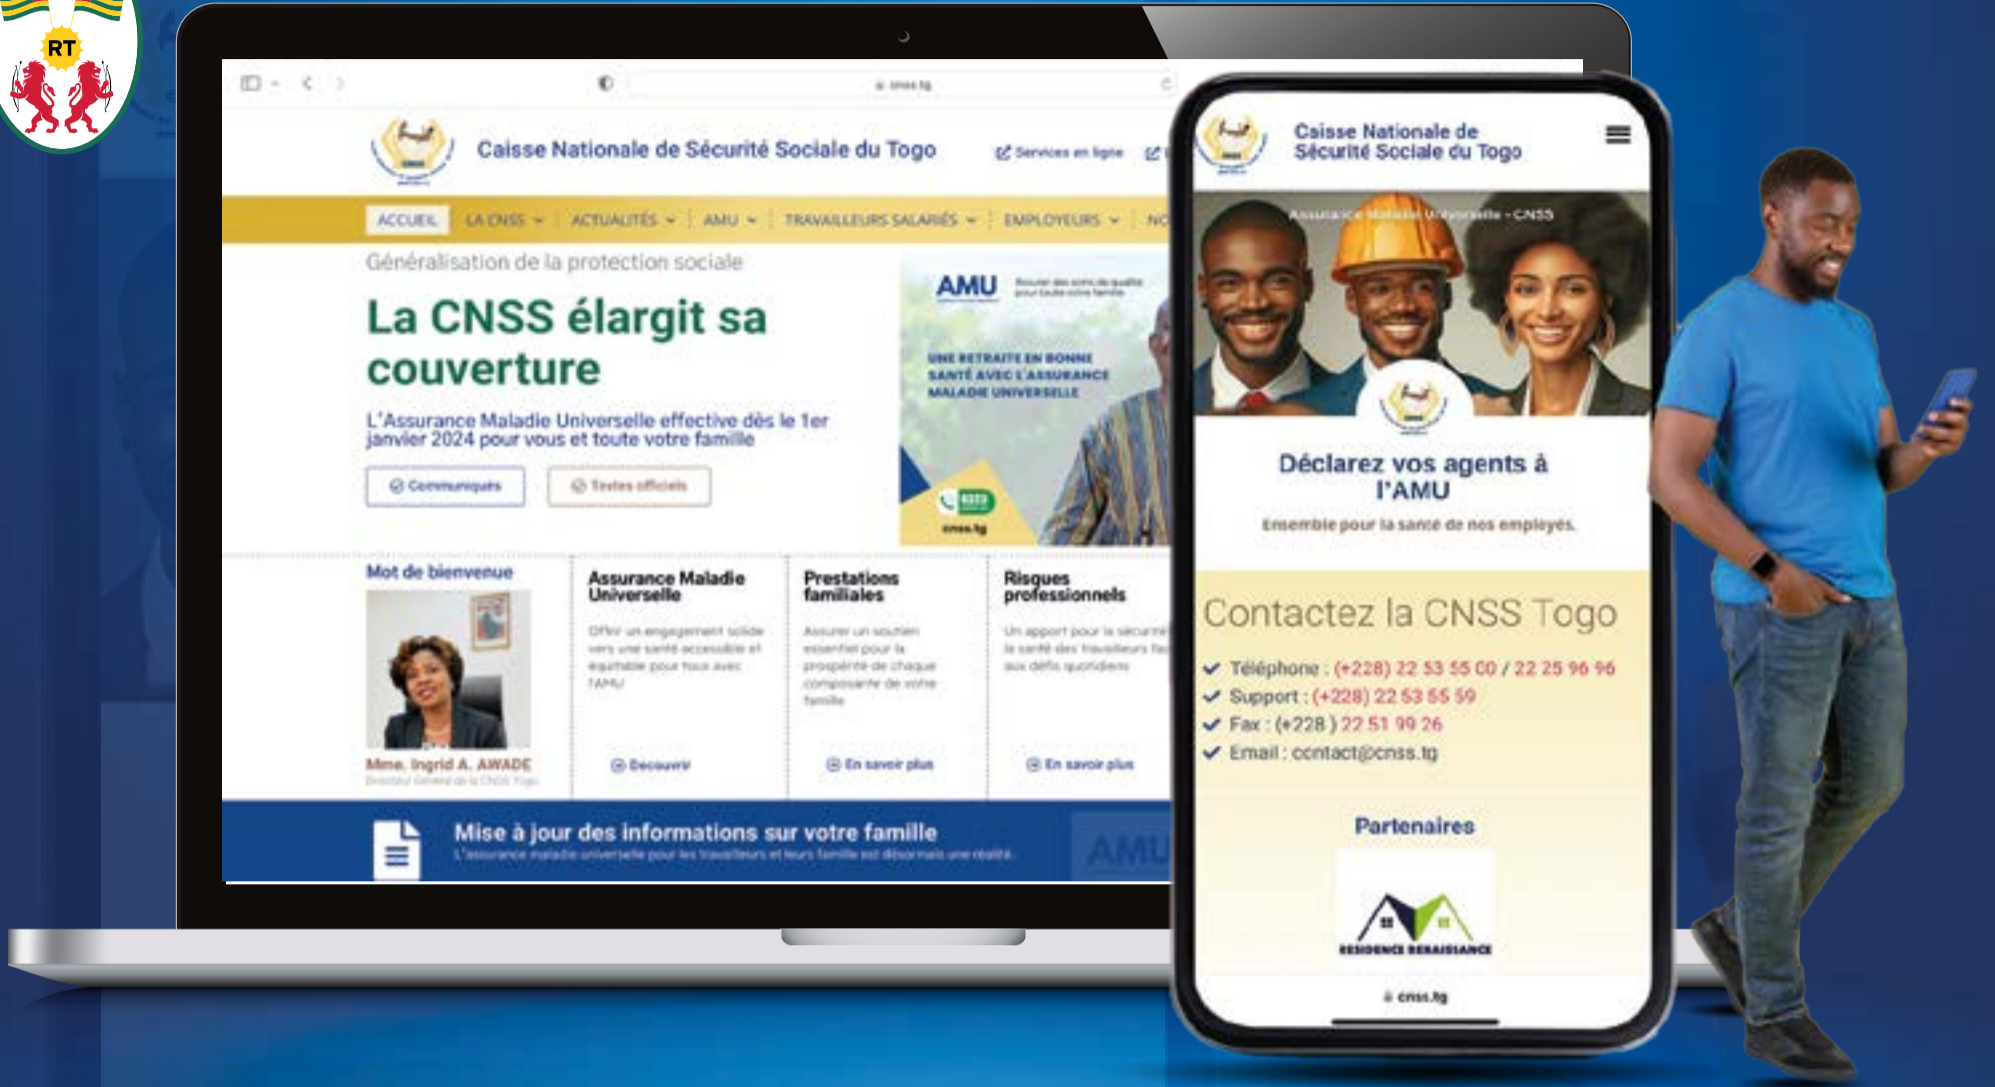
RT

cnss.tg

Caisse Nationale de Sécurité Sociale du Togo

Services en ligne

ACCUEIL | LA CNSS | ACTUALITÉS | AMU | TRAVAILLEURS SALARIÉS | EMPLOYEURS | NO

Généralisation de la protection sociale

La CNSS élargit sa couverture

L'Assurance Maladie Universelle effective dès le 1er janvier 2024 pour vous et toute votre famille

Communiqués

Textes officiels

AMU

UNE RETRAITE EN BONNE SANTÉ AVEC L'ASSURANCE MALADIE UNIVERSELLE

cnss.tg

Mot de bienvenue

Mme. Ingrid A. AWADE

Assurance Maladie Universelle

Offrir un engagement solide vers une santé accessible et équitable pour tous avec l'AMU

Découvrir

Prestations familiales

Assurer un soutien essentiel pour la prospérité de chaque composante de votre famille

En savoir plus

Risques professionnels

En savoir plus

Mise à jour des informations sur votre famille

AMU

Caisse Nationale de Sécurité Sociale du Togo

Assurance Maladie Universelle - CNSS

Déclarez vos agents à l'AMU

Ensemble pour la santé de nos employés.

Contactez la CNSS Togo

Téléphone : (+228) 22 53 55 00 / 22 25 96 96

Support : (+228) 22 53 55 59

Fax : (+228 ) 22 51 99 26

Email : contact@cnss.tg

Partenaires

RESIDENCE RENAISSANCE

cnss.tg